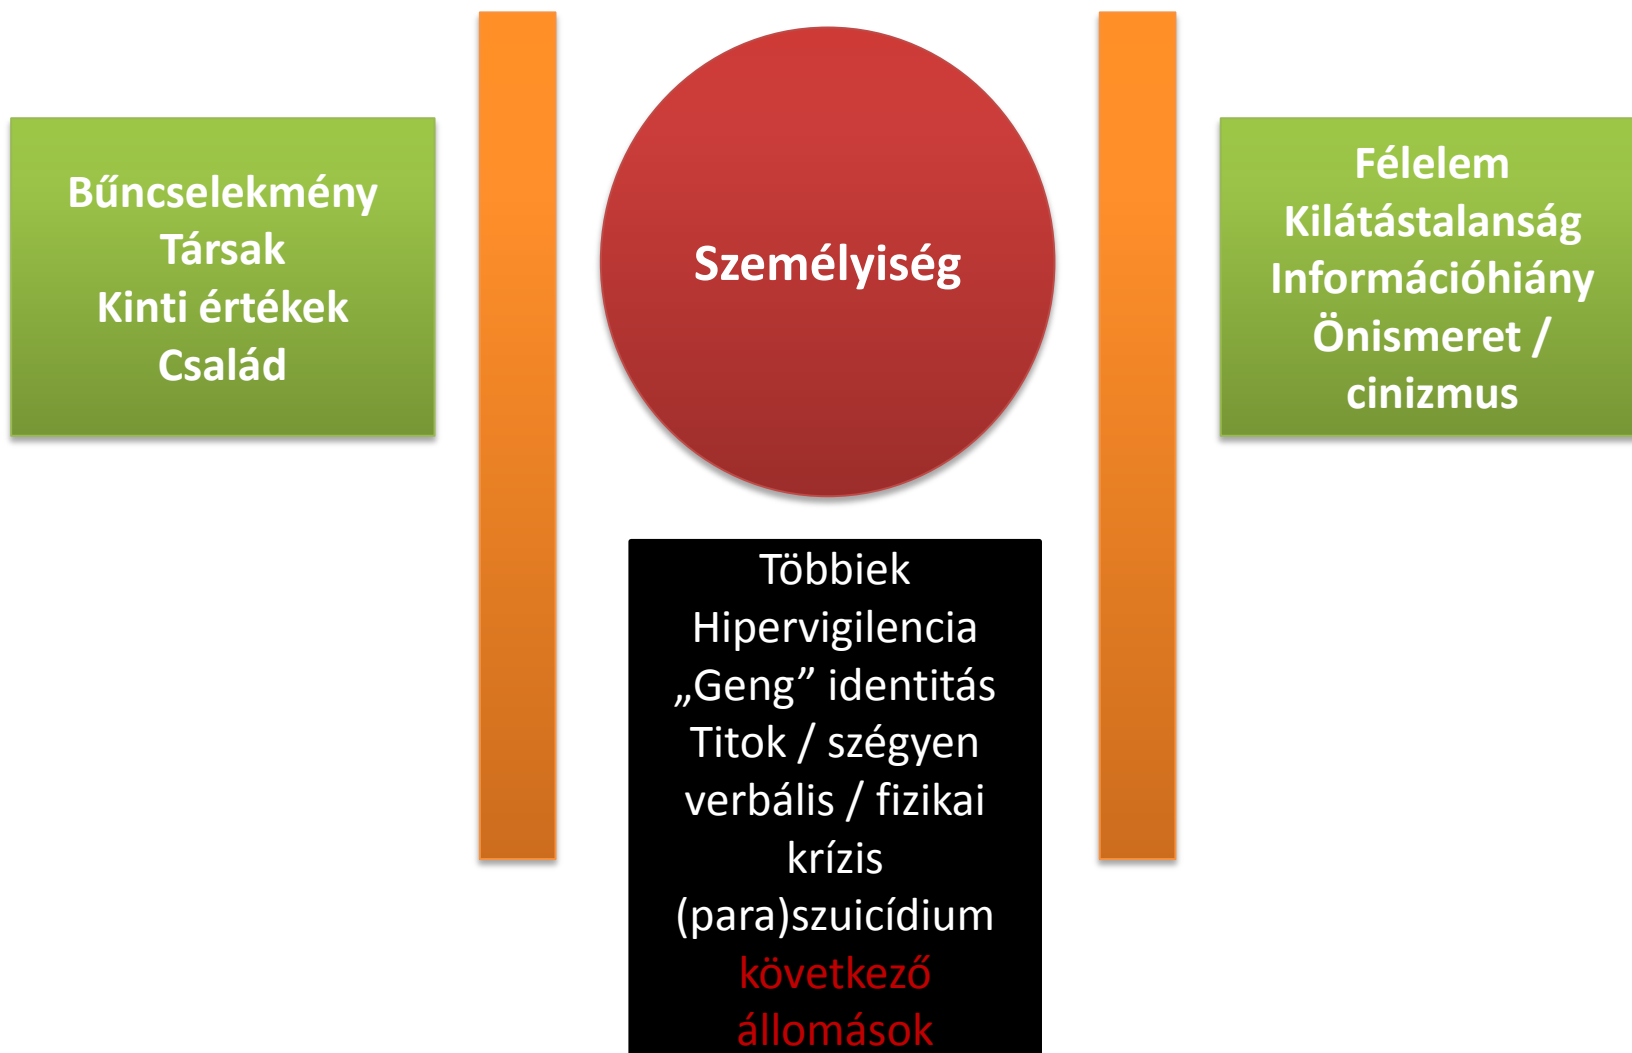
Bűncselekmény
Társak
Kinti értékek
Család

Személyiség

Félelem
Kilátástalanság
Információhiány
Önismeret / cinizmus

Többiek
Hipervigilencia
„Geng” identitás
Titok / szégyen
verbális / fizikai krízis
(para)szuicídium
következő állomások